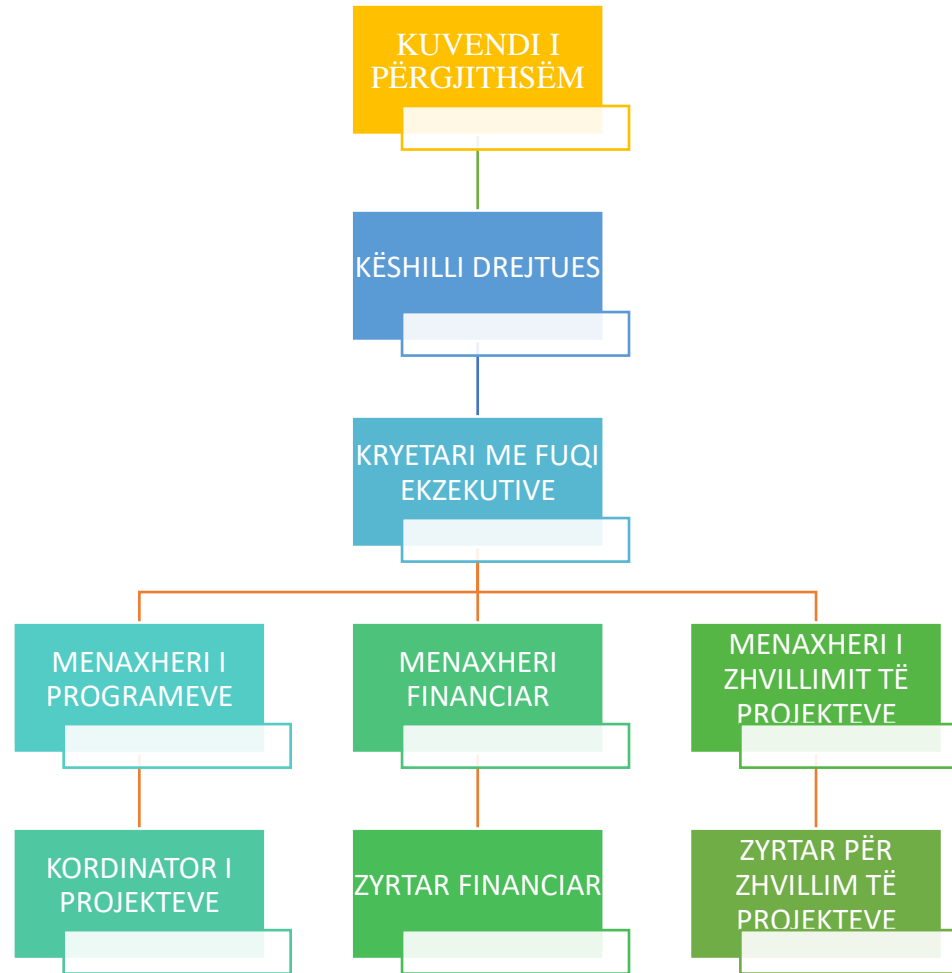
KUVENDI I PËRGJITHSËM

KËSHILLI DREJTUES

KRYETARI ME FUQI EKZEKUTIVE

MENAXHERI I PROGRAMEVE

MENAXHERI FINANCIAR

MENAXHERI I ZHVILLIMIT TË PROJEKTEVE

KORDINATOR I PROJEKTEVE

ZYRTAR FINANCIAR

ZYRTAR PËR ZHVILLIM TË PROJEKTEVE